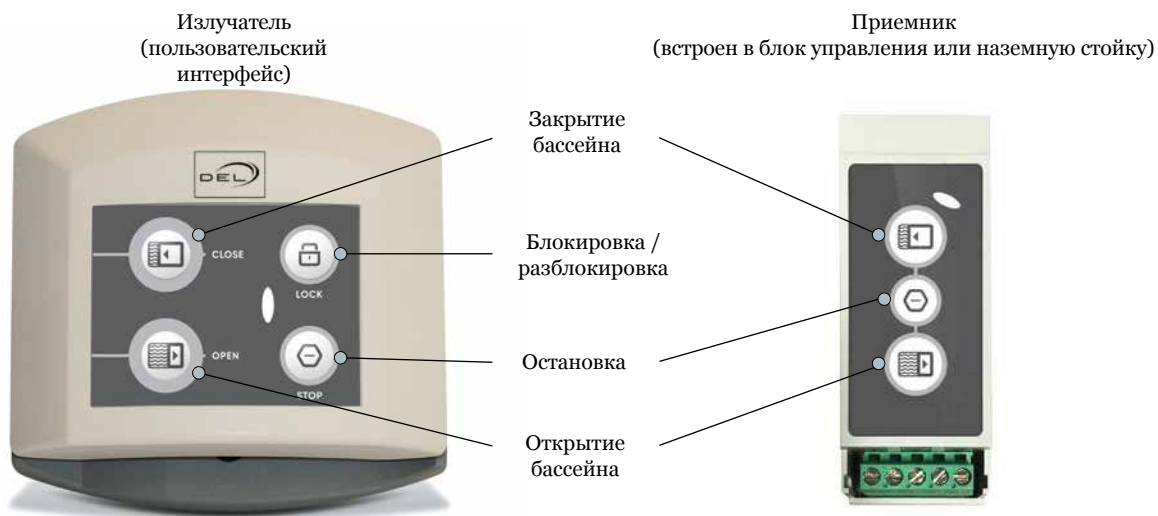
Излучатель
(пользовательский интерфейс)

Приемник
(встроен в блок управления или наземную стойку)

DEL

CLOSE

LOCK

OPEN

STOP

Закрытие бассейна

Блокировка / разблокировка

Остановка

Открытие бассейна